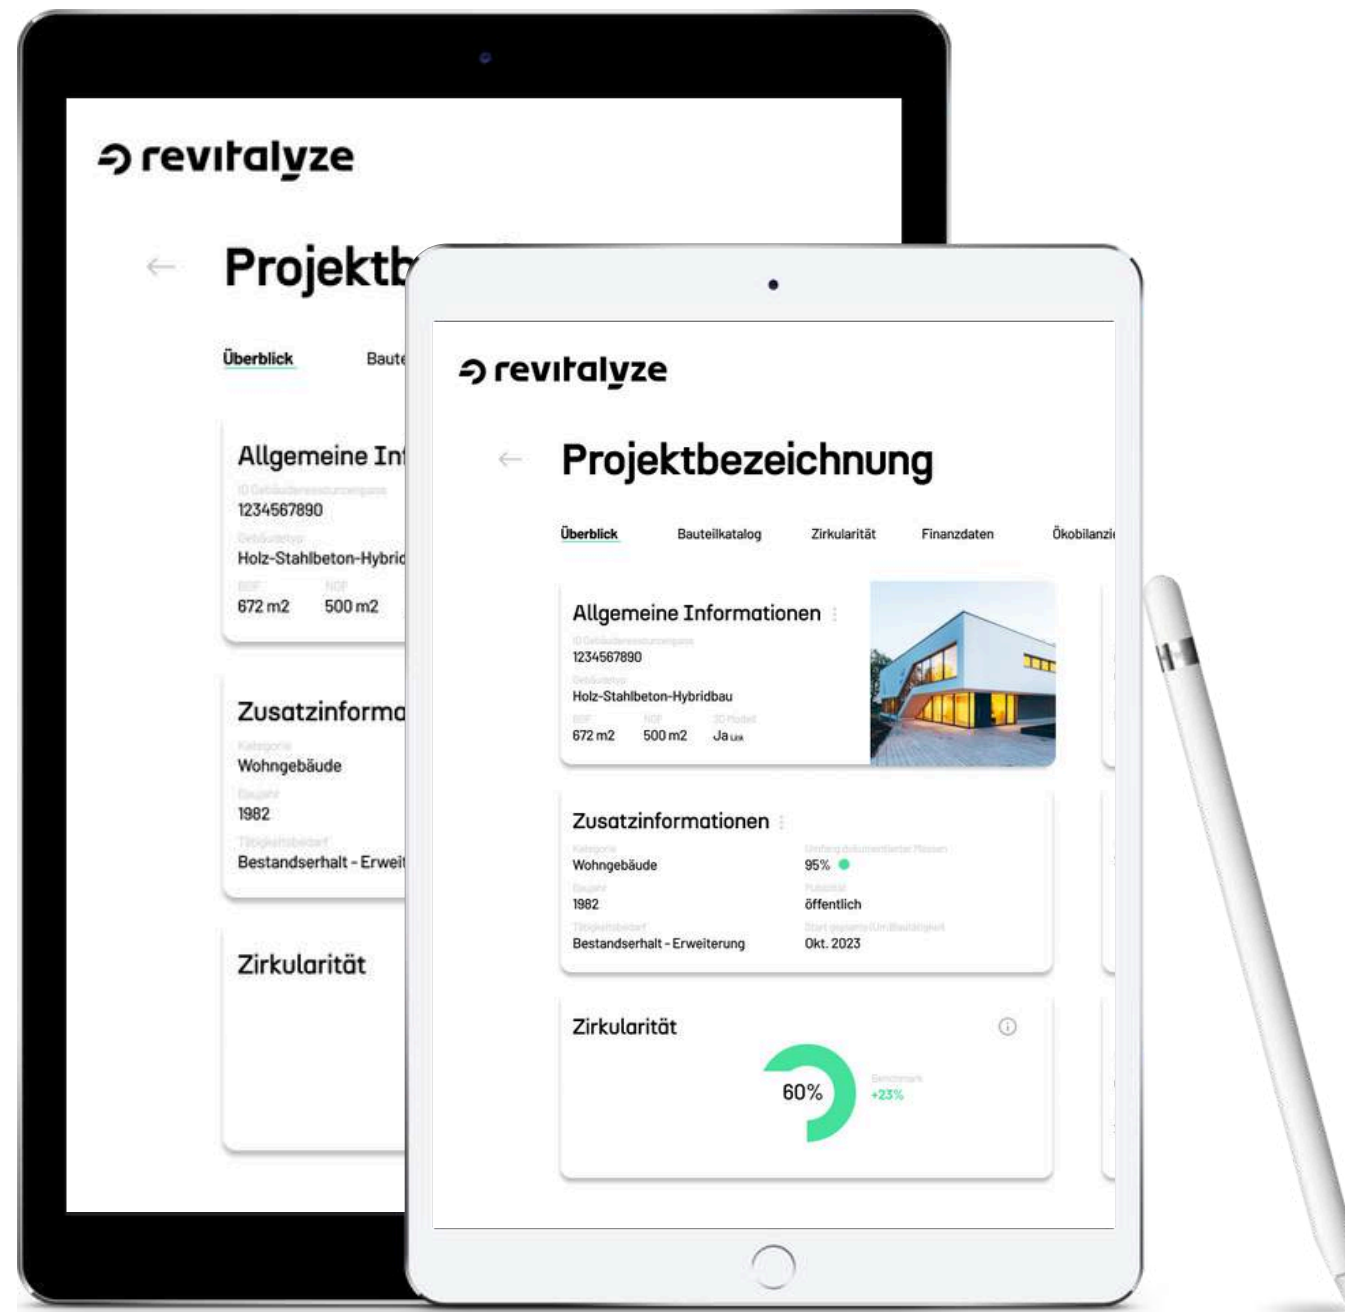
revitalyze

←

Projektb

Überblick

Baute

Allgemeine Inf

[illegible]

1234567890

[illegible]

Holz-Stahlbeton-Hybrid

BGF

672 m2

NGF

500 m2

Zusatzinforma

Kategorie

Wohngebäude

Baujahr

1982

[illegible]

Bestandserhalt - Erweit

Zirkularität

revitalyze

←

Projektbezeichnung

Überblick

Bauteilkatalog

Zirkularität

Finanzdaten

Ökobilanzi

Allgemeine Informationen

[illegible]

1234567890

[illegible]

Holz-Stahlbeton-Hybridbau

BGF

672 m2

NGF

500 m2

3D Modell

Ja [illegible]

Zusatzinformationen

Kategorie

Wohngebäude

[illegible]

95%

Baujahr

1982

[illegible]

öffentlich

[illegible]

Bestandserhalt - Erweiterung

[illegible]

Okt. 2023

Zirkularität

60%

Benchmark

+23%